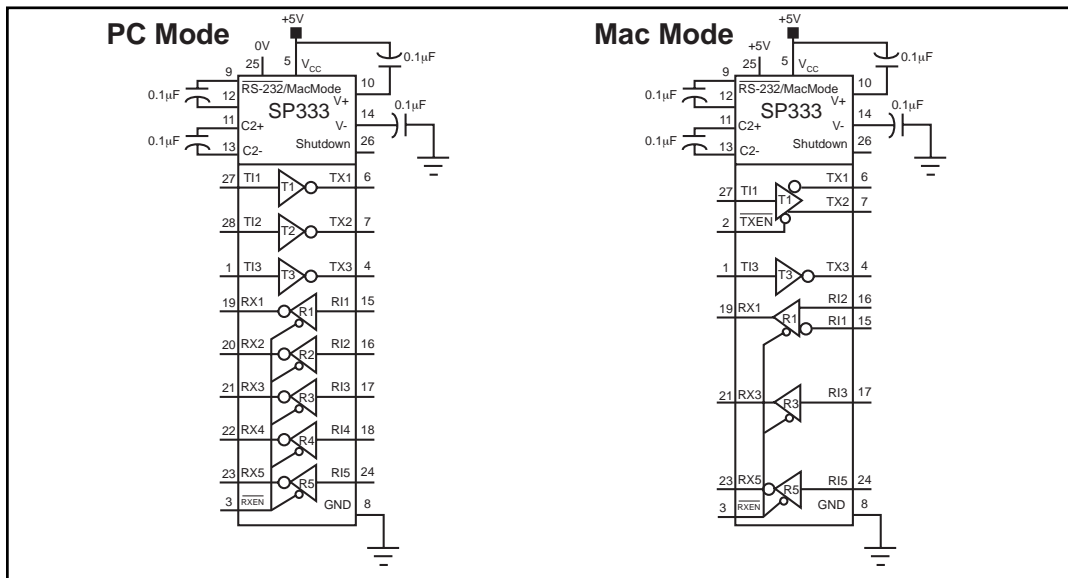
PC Mode

+5V
0V
25
5 $V_{CC}$
0.1μF
9
$\overline{\text{RS-232}}$/MacMode
10
0.1μF
12
SP333
V+
14
0.1μF
11
C2+
V-
0.1μF
13
C2-
Shutdown
26
27 TI1 T1 TX1 6
28 TI2 T2 TX2 7
1 TI3 T3 TX3 4
19 RX1 R1 RI1 15
20 RX2 R2 RI2 16
21 RX3 R3 RI3 17
22 RX4 R4 RI4 18
23 RX5 R5 RI5 24
3 $\overline{\text{RXEN}}$
GND 8

Mac Mode

+5V
+5V
25
5 $V_{CC}$
0.1μF
9
$\overline{\text{RS-232}}$/MacMode
10
0.1μF
12
SP333
V+
14
0.1μF
11
C2+
V-
0.1μF
13
C2-
Shutdown
26
27 TI1 T1 TX1 6
TX2 7
2 $\overline{\text{TXEN}}$
1 TI3 T3 TX3 4
RI2 16
19 RX1 R1 RI1 15
21 RX3 R3 RI3 17
23 RX5 R5 RI5 24
3 $\overline{\text{RXEN}}$
GND 8